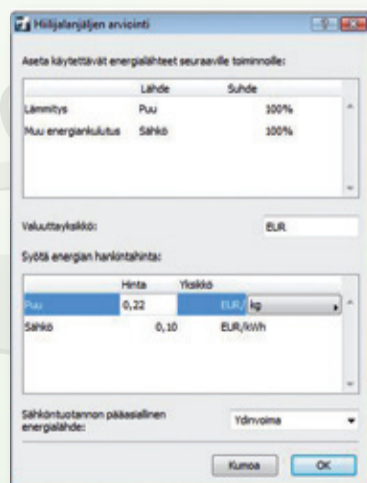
Hiilijalanjäljen arviointi

Aseta käytettävät energialähteet seuraaville toiminnoille:

| | Lähde | Suhde |
|---|---|---|
| Lämmitys | Puu | 100% |
| Muu energiankulutus | Sähkö | 100% |

Valuuttayksikkö: EUR

Syötä energian hankintahinta:

| | Hinta | Yksikkö |
|---|---|---|
| Puu | 0,22 | EUR/ kg |
| Sähkö | 0,10 | EUR/kWh |

Sähköntuotannon pääasiallinen energialähde: Ydinvoima

Kumoa OK